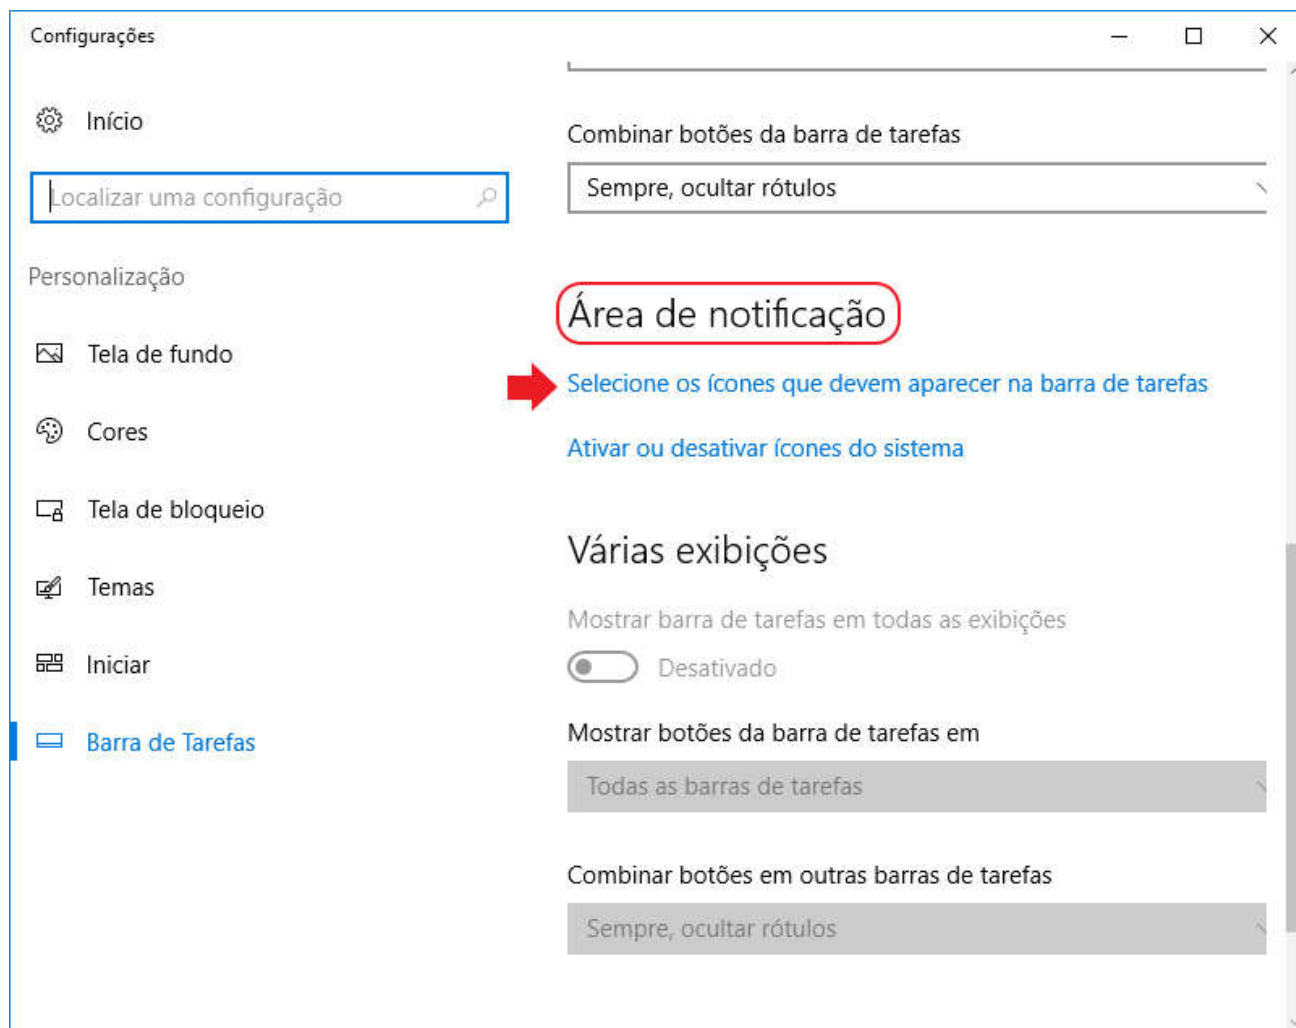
Configurações

Início

Localizar uma configuração

Personalização

Tela de fundo

Cores

Tela de bloqueio

Temas

Iniciar

Barra de Tarefas

Combinar botões da barra de tarefas

Sempre, ocultar rótulos

Área de notificação

Selecione os ícones que devem aparecer na barra de tarefas

Ativar ou desativar ícones do sistema

Várias exibições

Mostrar barra de tarefas em todas as exibições

Desativado

Mostrar botões da barra de tarefas em

Todas as barras de tarefas

Combinar botões em outras barras de tarefas

Sempre, ocultar rótulos